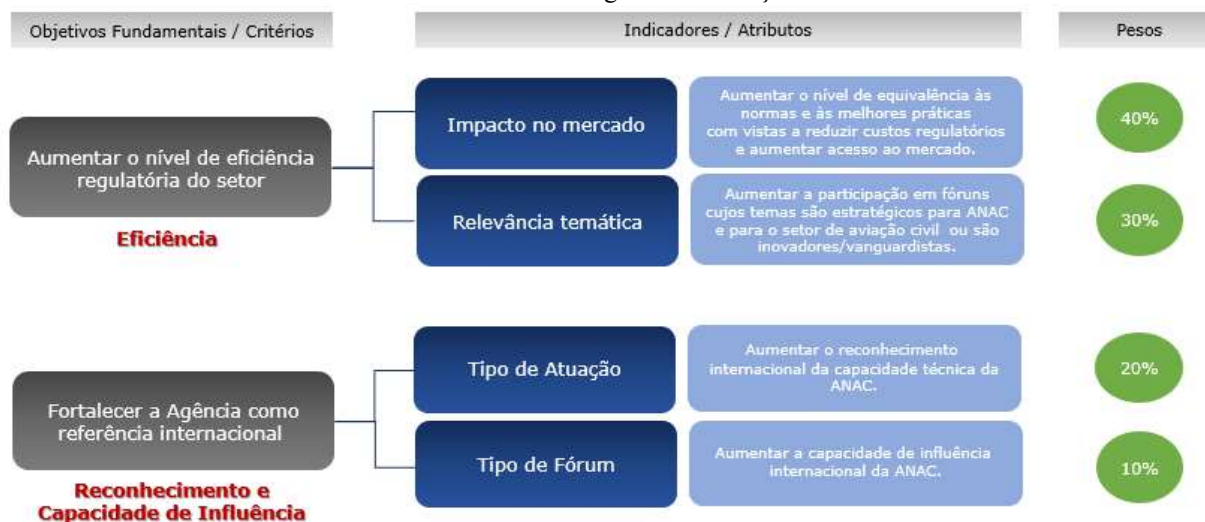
Objetivos Fundamentais / Critérios

Indicadores / Atributos

Pesos

Aumentar o nível de eficiência regulatória do setor

Eficiência

Impacto no mercado

Aumentar o nível de equivalência às normas e às melhores práticas com vistas a reduzir custos regulatórios e aumentar acesso ao mercado.

40%

Relevância temática

Aumentar a participação em fóruns cujos temas são estratégicos para ANAC e para o setor de aviação civil ou são inovadores/vanguardistas.

30%

Fortalecer a Agência como referência internacional

Reconhecimento e Capacidade de Influência

Tipo de Atuação

Aumentar o reconhecimento internacional da capacidade técnica da ANAC.

20%

Tipo de Fórum

Aumentar a capacidade de influência internacional da ANAC.

10%